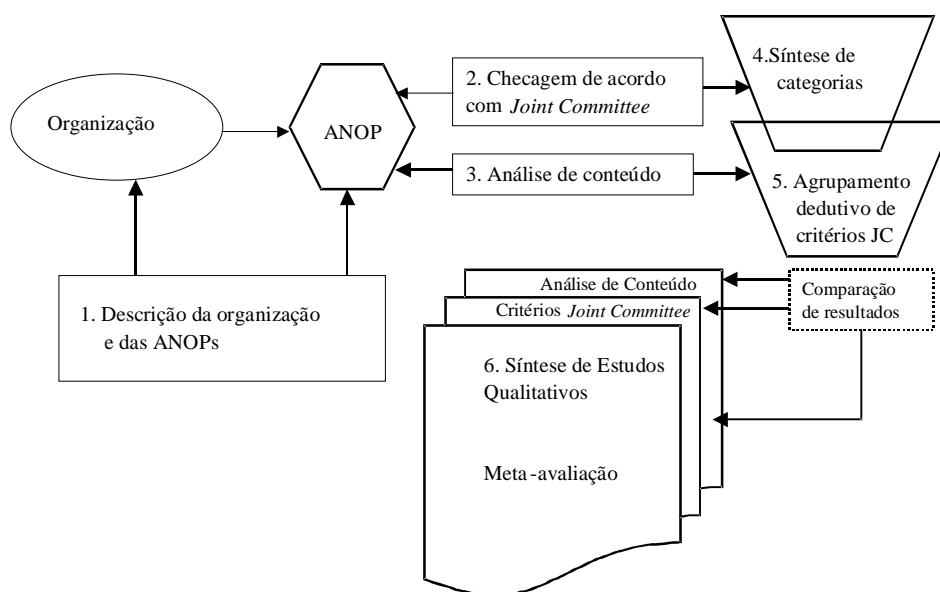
Organização

ANOP

2. Checagem de acordo com *Joint Committee*

4.Síntese de categorias

3. Análise de conteúdo

5. Agrupamento dedutivo de critérios JC

1. Descrição da organização e das ANOPs

Análise de Conteúdo

Critérios *Joint Committee*

Comparação de resultados

6. Síntese de Estudos Qualitativos

Meta-avaliação